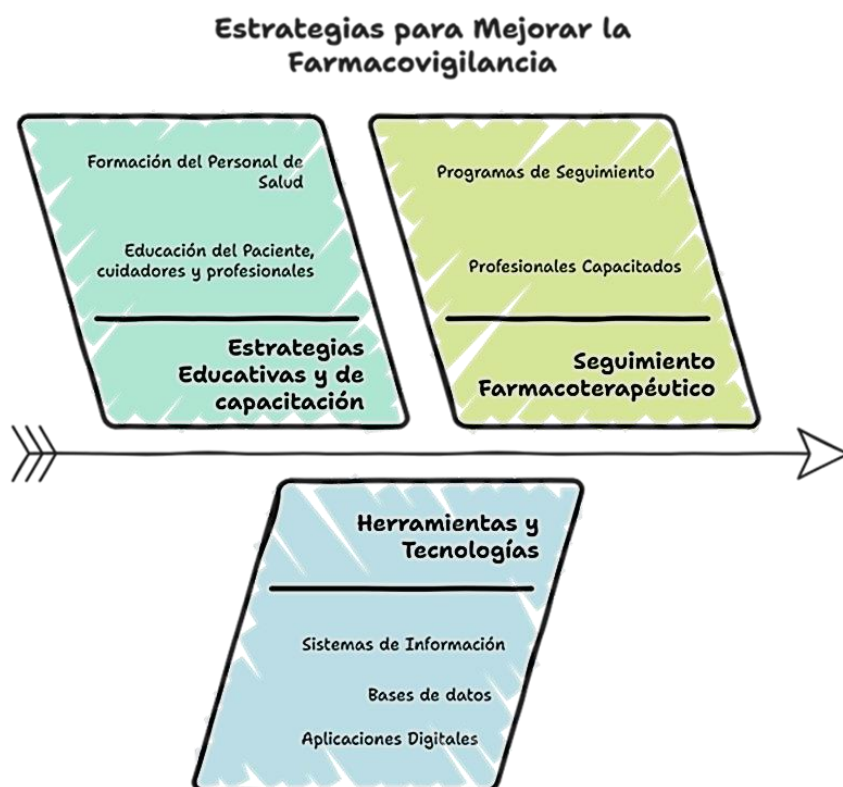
Estrategias para Mejorar la Farmacovigilancia

Formación del Personal de Salud

Educación del Paciente, cuidadores y profesionales

Estrategias Educativas y de capacitación

Programas de Seguimiento

Profesionales Capacitados

Seguimiento Farmacoterapéutico

Herramientas y Tecnologías

Sistemas de Información

Bases de datos

Aplicaciones Digitales